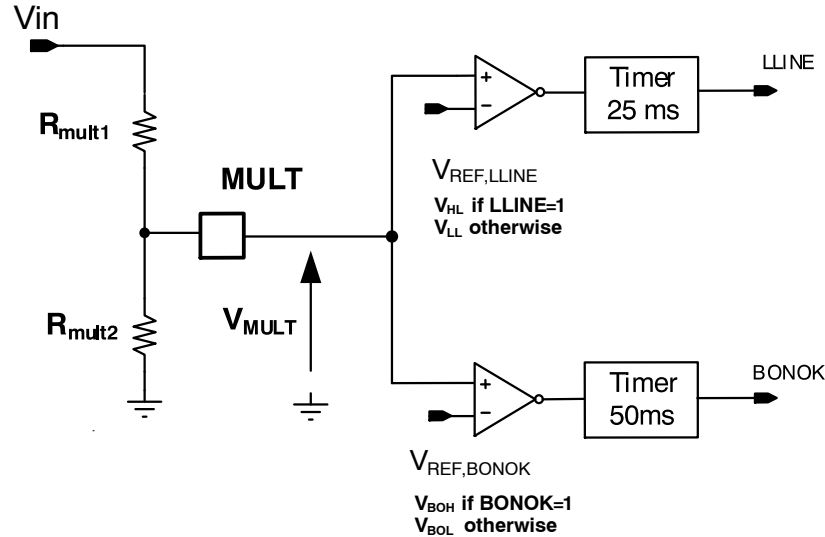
Vin

$R_{mult1}$

$R_{mult2}$

MULT

$V_{MULT}$

+
−

Timer 25 ms

LLINE

$V_{REF,LLINE}$

$V_{HL}$ if LLINE=1
$V_{LL}$ otherwise

+
−

Timer 50ms

BONOK

$V_{REF,BONOK}$

$V_{BOH}$ if BONOK=1
$V_{BOL}$ otherwise